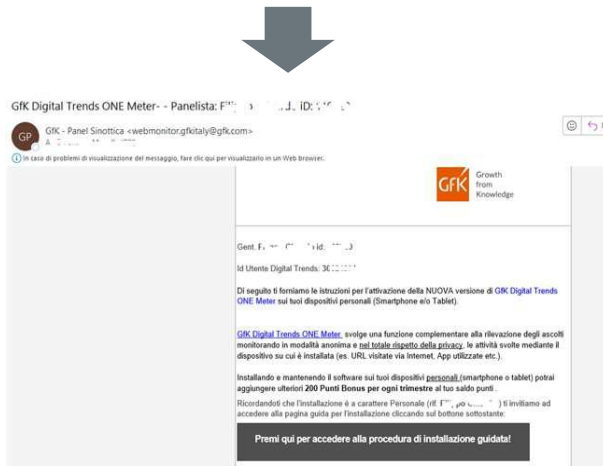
GfK Digital Trends ONE Meter- - Panelista: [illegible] ID: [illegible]

GP

GfK - Panel Sinottica <webmonitor.gfkitaly@gfk.com>

A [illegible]

In caso di problemi di visualizzazione del messaggio, fare clic qui per visualizzarlo in un Web browser.

GfK Growth from Knowledge

Gent. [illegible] id. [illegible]

Id Utente Digital Trends: 30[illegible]

Di seguito ti forniamo le istruzioni per l'attivazione della NUOVA versione di GfK Digital Trends ONE Meter sui tuoi dispositivi personali (Smartphone e/o Tablet).

GfK Digital Trends ONE Meter svolge una funzione complementare alla rilevazione degli ascolti monitorando in modalità anonima e nel totale rispetto della privacy, le attività svolte mediante il dispositivo su cui è installata (es. URL visitate via Internet, App utilizzate etc.).

Installando e mantenendo il software sui tuoi dispositivi personali (smartphone o tablet) potrai aggiungere ulteriori 200 Punti Bonus per ogni trimestre al tuo saldo punti.

Ricordandoti che l'installazione è a carattere Personale (rif. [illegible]) ti invitiamo ad accedere alla pagina guida per l'installazione cliccando sul bottone sottostante:

Premi qui per accedere alla procedura di installazione guidata!